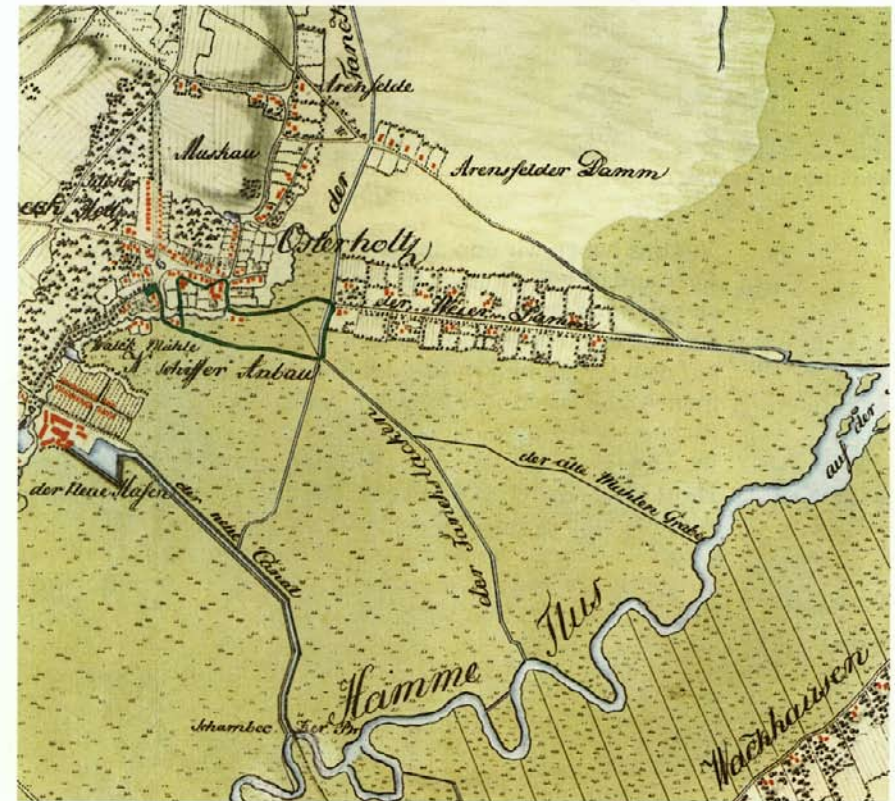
Arensfelde

Mushaw

Arensfelder Damm

der

Osterholtz

der Weser Damm

Walk Mühle

Schiffer Anbau

der alte Mühlen Graben

auf der

der neue Hafen

der neue Canal

der Tamen Wecken

Hamme Fluss

Wackhausen

Schambec Fer Brü